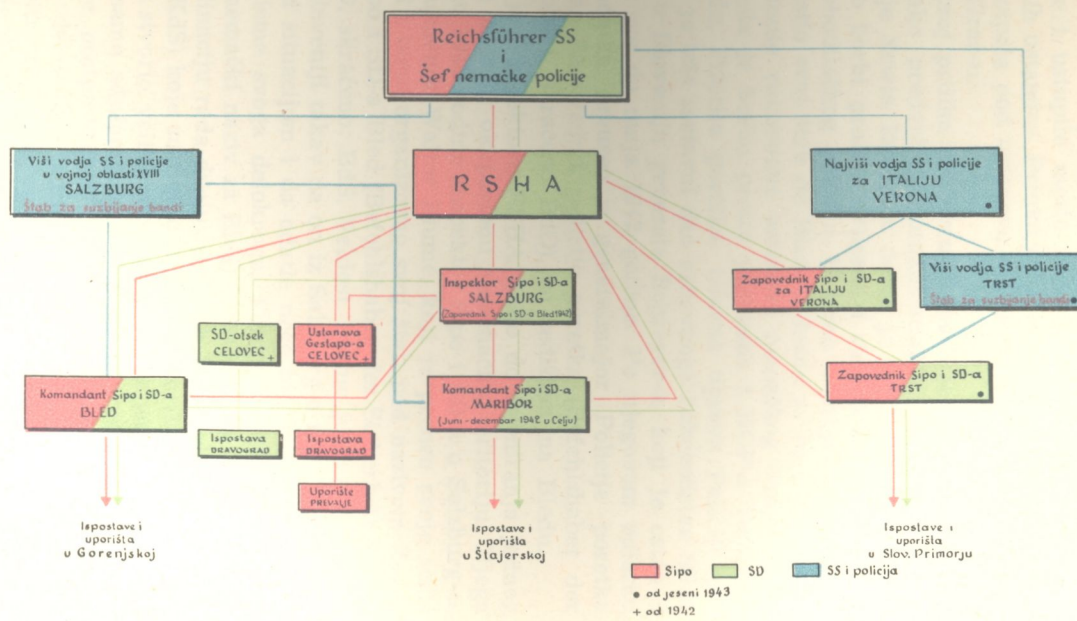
Reichsführer SS
i
Šef nemačke policije

Viši vodja SS i policije u vojnoj oblasti XVIII
SALZBURG
Štab za suzbijanje bandi

R S H A

Najviši vodja SS i policije za ITALIJU
VERONA •

Inspektor Sipo i SD-a
SALZBURG
(Zapovednik Sipo i SD-a Bled 1943)

Zapovednik Sipo i SD-a za ITALIJU
VERONA •

Viši vodja SS i policije
TRST
Štab za suzbijanje bandi •

SD-otsek
CELOVEC +

Ustanova Gestapo-a
CELOVEC +

Komandant Sipo i SD-a
BLED

Komandant Sipo i SD-a
MARIBOR
(Juni - decembar 1942 u Celju)

Zapovednik Sipo i SD-a
TRST •

Ispostava
DRAVOGRAD

Ispostava
DRAVOGRAD

Uporište
PREVALJE

Ispostave i uporišta u Gorenjskoj

Ispostave i uporišta u Štajerskoj

Ispostave i uporišta u Slov. Primorju

Sipo
SD
SS i policija
• od jeseni 1943
+ od 1942